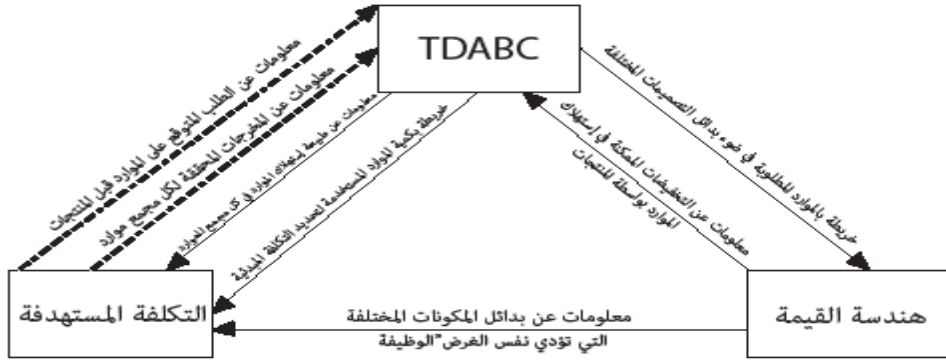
TDABC

التكلفة المستهدفة

هندسة القيمة

معلومات عن الطلب المتوقع على الموارد قبل المنتجات

معلومات عن المخرجات المحققة لكل مجمع موارد

معلومات عن طبيعة إستفادة الموارد في كل مجمع للموارد

خريطة بكمية الموارد المستخدمة لتحديد التكلفة المبدئية

خريطة بالموارد المطلوبة في ضوء بدائل التصميمات المختلفة

معلومات عن التخفيضات الممكنة في إستهلاك الموارد بواسطة المنتجات

معلومات عن بدائل المكونات المختلفة التي تؤدي نفس الغرض"الوظيفة